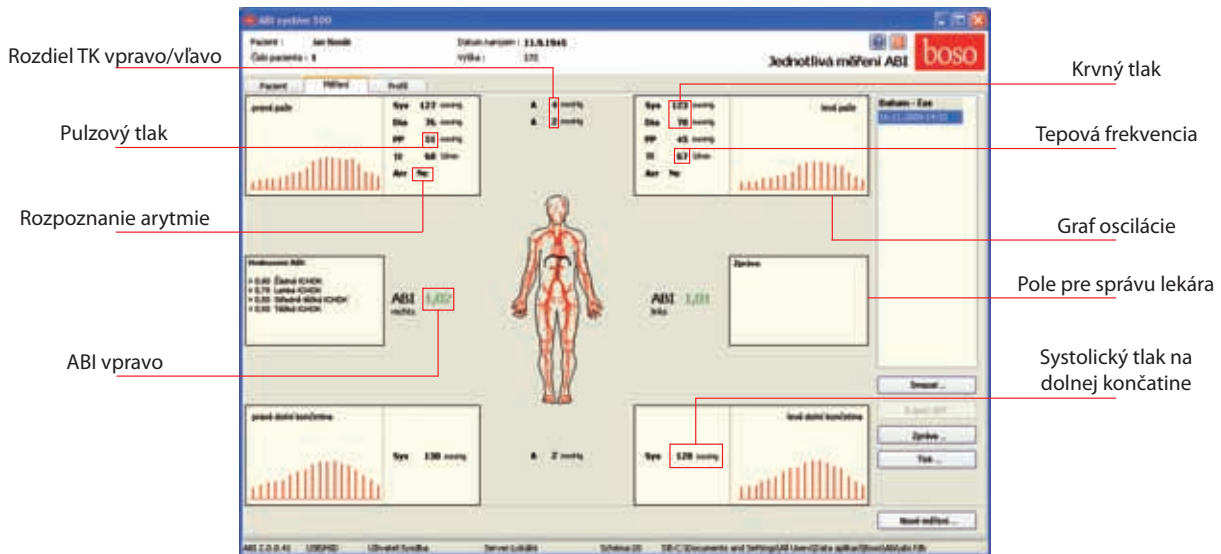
ABI system 100

Pacient : Jan Novák
Číslo pacienta : 1
Datum narození : 11.9.1945
Výška : 175

Jednotlivá měření ABI

boso

Pacient | Měření | Profil

Rozdiel TK vpravo/vľavo

Krvný tlak

pravá paže
Sys 122 mmHg
Dia 76 mmHg
PP 51 mmHg
Tf 68 1/min
Arr Ne

Δ 6 mmHg
Δ 2 mmHg

Sys 123 mmHg
Dia 78 mmHg
PP 45 mmHg
Tf 67 1/min
Arr Ne
levá paže

Datum - Čas

Pulzový tlak

Tepová frekvencia

Rozpoznanie arytmie

Graf oscilácie

Hodnocení ABI
< 0,90 Žádná ICHDK
< 0,75 Lehká ICHDK
< 0,50 Střední těžká ICHDK
< 0,30 Těžká ICHDK

ABI 1,02
vpravo

ABI 1,01
levá

Zpráva

Pole pre správu lekára

ABI vpravo

Systolický tlak na dolnej končatine

Smazat ...

pravá dolní končetina
Sys 130 mmHg

Δ 2 mmHg

levá dolní končetina
Sys 128 mmHg

Zpráva ...

Tisk ...

Nové měření ...

ABI 2.0.0.41 | Uživatel: Sysdba | Server: Lokální | Schéma: 20 | DB: C:\Documents and Settings\All Users\Data aplikací\boso\ABI\abi.fdb